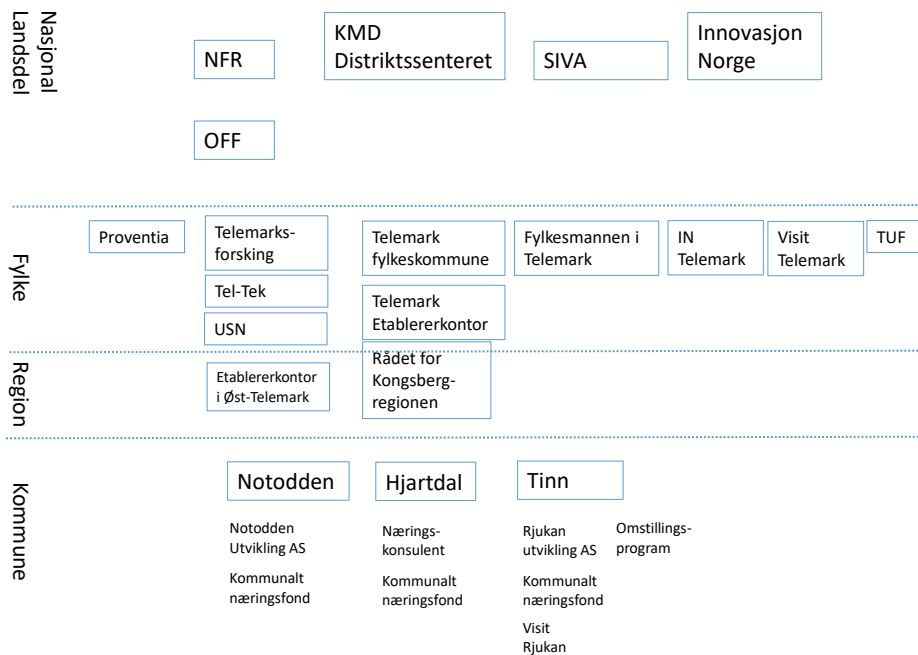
Nasjonal Landsdel

NFR

KMD Distriktssenteret

SIVA

Innovasjon Norge

OFF

Fylke

Proventia

Telemarksforsking

Tel-Tek

USN

Telemark fylkeskommune

Telemark Etablererkontor

Fylkesmannen i Telemark

IN Telemark

Visit Telemark

TUF

Region

Etablererkontor i Øst-Telemark

Rådet for Kongsbergregionen

Kommune

Notodden

Notodden Utvikling AS

Kommunalt næringsfond

Hjartdal

Næringskonsulent

Kommunalt næringsfond

Tinn

Rjukan utvikling AS

Kommunalt næringsfond

Visit Rjukan

Omstillingsprogram